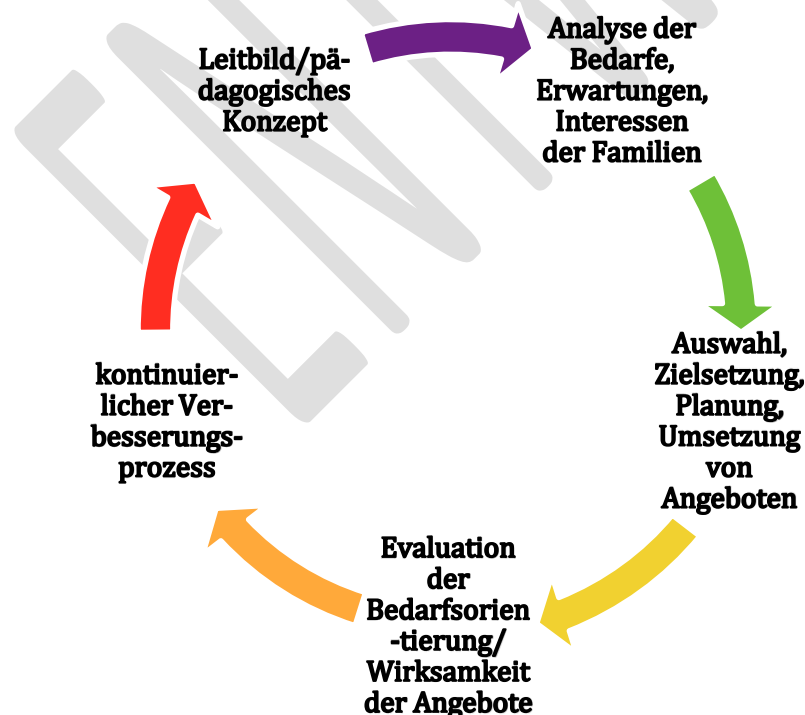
Leitbild/pädagogisches Konzept

Analyse der Bedarfe, Erwartungen, Interessen der Familien

Auswahl, Zielsetzung, Planung, Umsetzung von Angeboten

Evaluation der Bedarfsorien -tierung/ Wirksamkeit der Angebote

kontinuierlicher Verbesserungsprozess